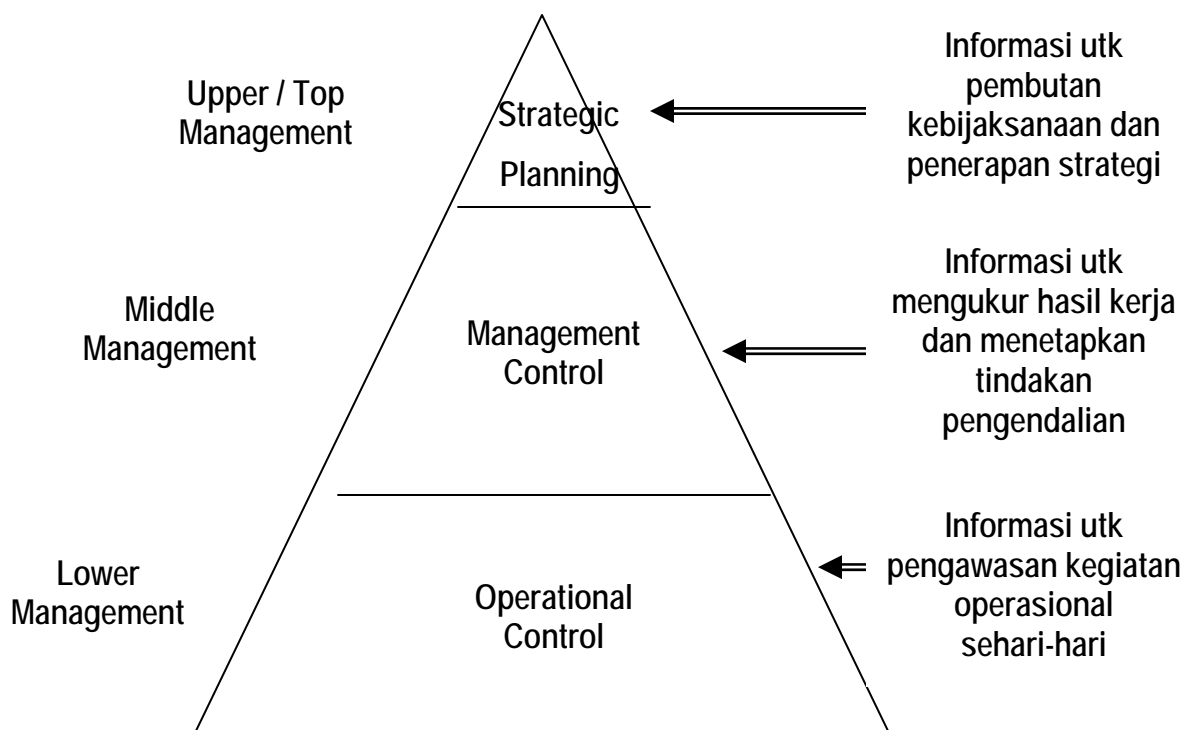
Upper / Top Management

Strategic Planning

Informasi utk pembutan kebijaksanaan dan penerapan strategi

Middle Management

Management Control

Informasi utk mengukur hasil kerja dan menetapkan tindakan pengendalian

Lower Management

Operational Control

Informasi utk pengawasan kegiatan operasional sehari-hari